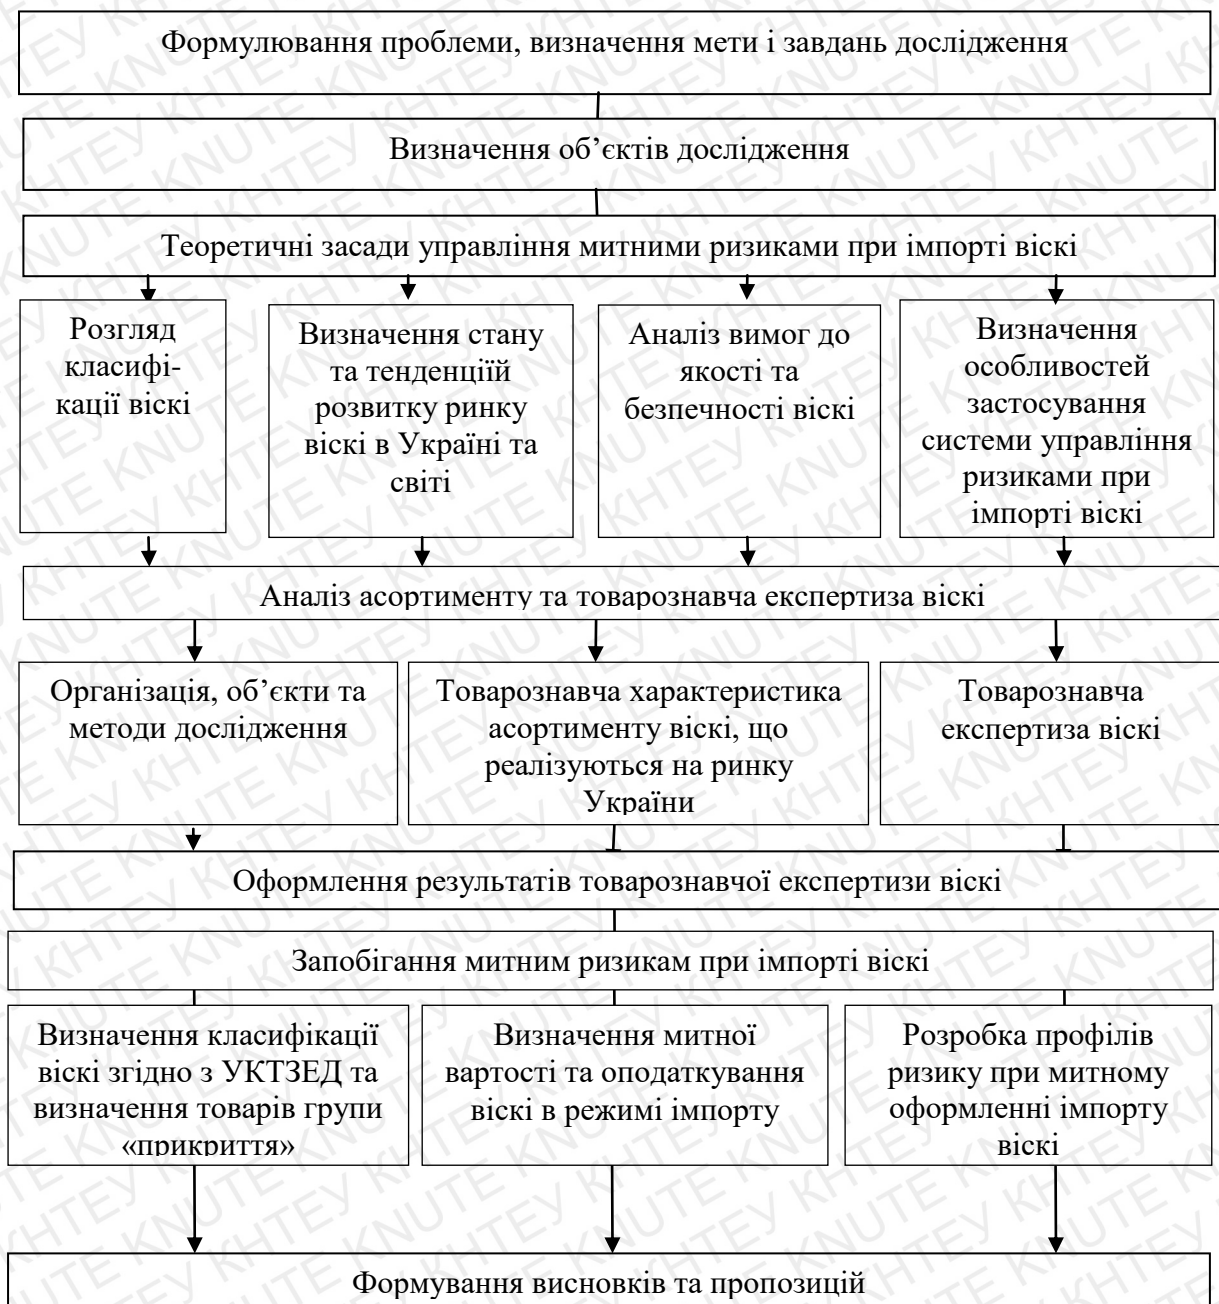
Формулювання проблеми, визначення мети і завдань дослідження

Визначення об’єктів дослідження

Теоретичні засади управління митними ризиками при імпорті віскі

Розгляд класифікації віскі

Визначення стану та тенденцій розвитку ринку віскі в Україні та світі

Аналіз вимог до якості та безпечності віскі

Визначення особливостей застосування системи управління ризиками при імпорті віскі

Аналіз асортименту та товарознавча експертиза віскі

Організація, об’єкти та методи дослідження

Товарознавча характеристика асортименту віскі, що реалізуються на ринку України

Товарознавча експертиза віскі

Оформлення результатів товарознавчої експертизи віскі

Запобігання митним ризикам при імпорті віскі

Визначення класифікації віскі згідно з УКТЗЕД та визначення товарів групи «прикриття»

Визначення митної вартості та оподаткування віскі в режимі імпорту

Розробка профілів ризику при митному оформленні імпорту віскі

Формування висновків та пропозицій

KHTEY KNUTE